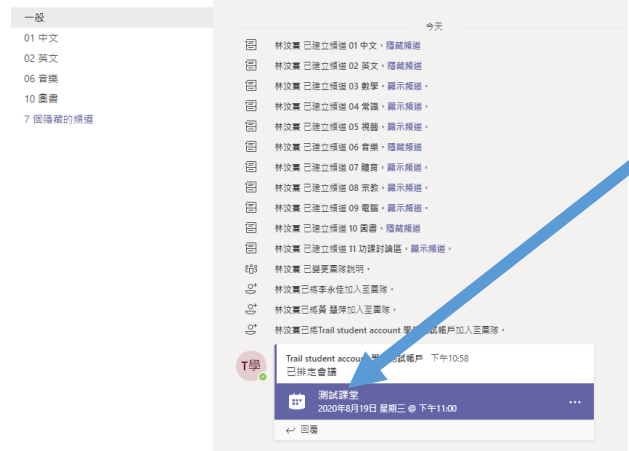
一般
01 中文
02 英文
06 音樂
10 圖書
7 個隱藏的頻道

今天

林汶葉 已建立頻道 01 中文。隱藏頻道
林汶葉 已建立頻道 02 英文。隱藏頻道
林汶葉 已建立頻道 03 數學。顯示頻道。
林汶葉 已建立頻道 04 常識。顯示頻道。
林汶葉 已建立頻道 05 視藝。顯示頻道。
林汶葉 已建立頻道 06 音樂。隱藏頻道
林汶葉 已建立頻道 07 體育。顯示頻道。
林汶葉 已建立頻道 08 宗教。顯示頻道。
林汶葉 已建立頻道 09 電腦。顯示頻道。
林汶葉 已建立頻道 10 圖書。隱藏頻道
林汶葉 已建立頻道 11 功課討論區。顯示頻道。
林汶葉 已變更團隊說明。
林汶葉已將李永佳加入至團隊。
林汶葉已將黃 蕓萍加入至團隊。
林汶葉已將Trail student account 學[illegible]試帳戶加入至團隊。

T學
Trail student accou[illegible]試帳戶 下午10:58
已排定會議
測試課堂
2020年8月19日 星期三 @ 下午11:00
回覆